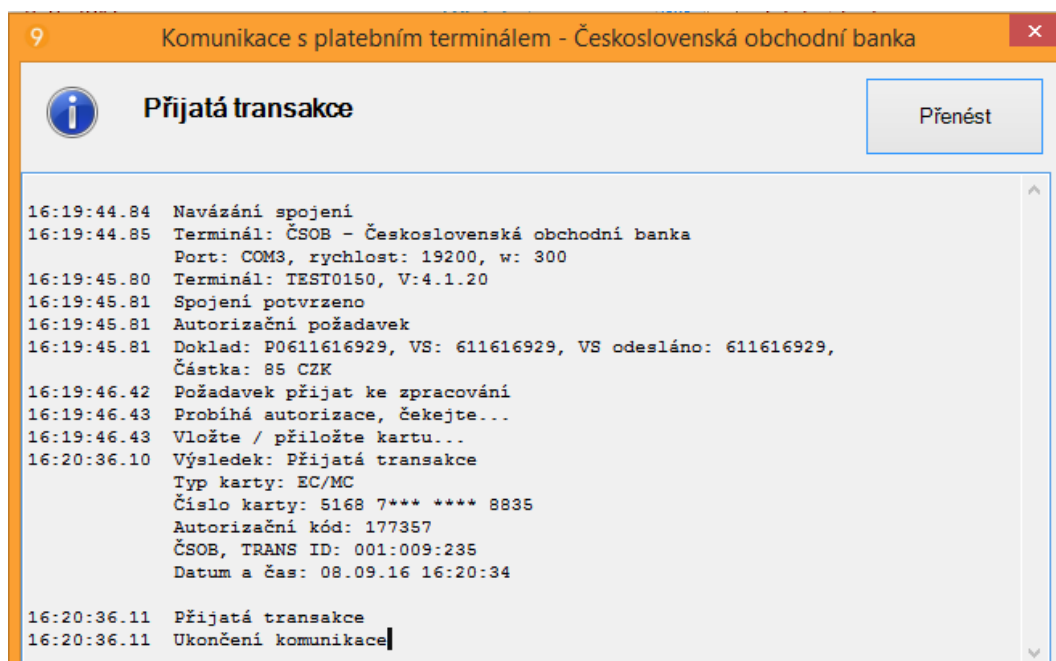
9 Komunikace s platebním terminálem - Československá obchodní banka ×

Přijatá transakce

Přenést

16:19:44.84 Navázání spojení
16:19:44.85 Terminál: ČSOB - Československá obchodní banka
Port: COM3, rychlost: 19200, w: 300
16:19:45.80 Terminál: TEST0150, V:4.1.20
16:19:45.81 Spojení potvrzeno
16:19:45.81 Autorizační požadavek
16:19:45.81 Doklad: P0611616929, VS: 611616929, VS odesláno: 611616929,
Částka: 85 CZK
16:19:46.42 Požadavek přijat ke zpracování
16:19:46.43 Probíhá autorizace, čekejte...
16:19:46.43 Vložte / přiložte kartu...
16:20:36.10 Výsledek: Přijatá transakce
Typ karty: EC/MC
Číslo karty: 5168 7*** **** 8835
Autorizační kód: 177357
ČSOB, TRANS ID: 001:009:235
Datum a čas: 08.09.16 16:20:34

16:20:36.11 Přijatá transakce
16:20:36.11 Ukončení komunikace